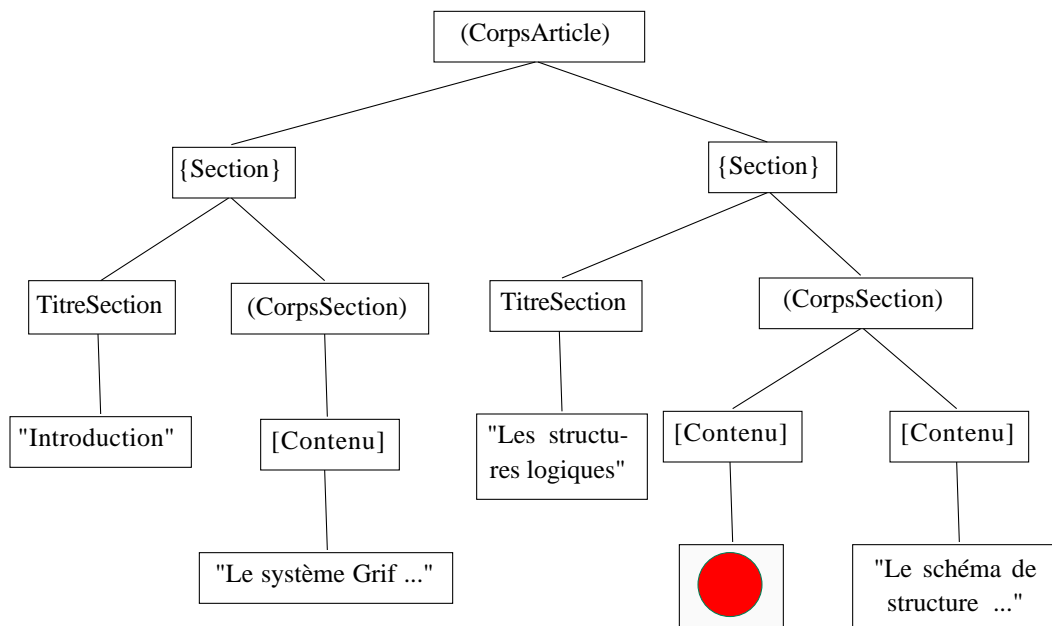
(CorpsArticle)

{Section}

{Section}

TitreSection

(CorpsSection)

TitreSection

(CorpsSection)

"Introduction"

[Contenu]

"Les structures logiques"

[Contenu]

[Contenu]

"Le système Grif ..."

"Le schéma de structure ..."